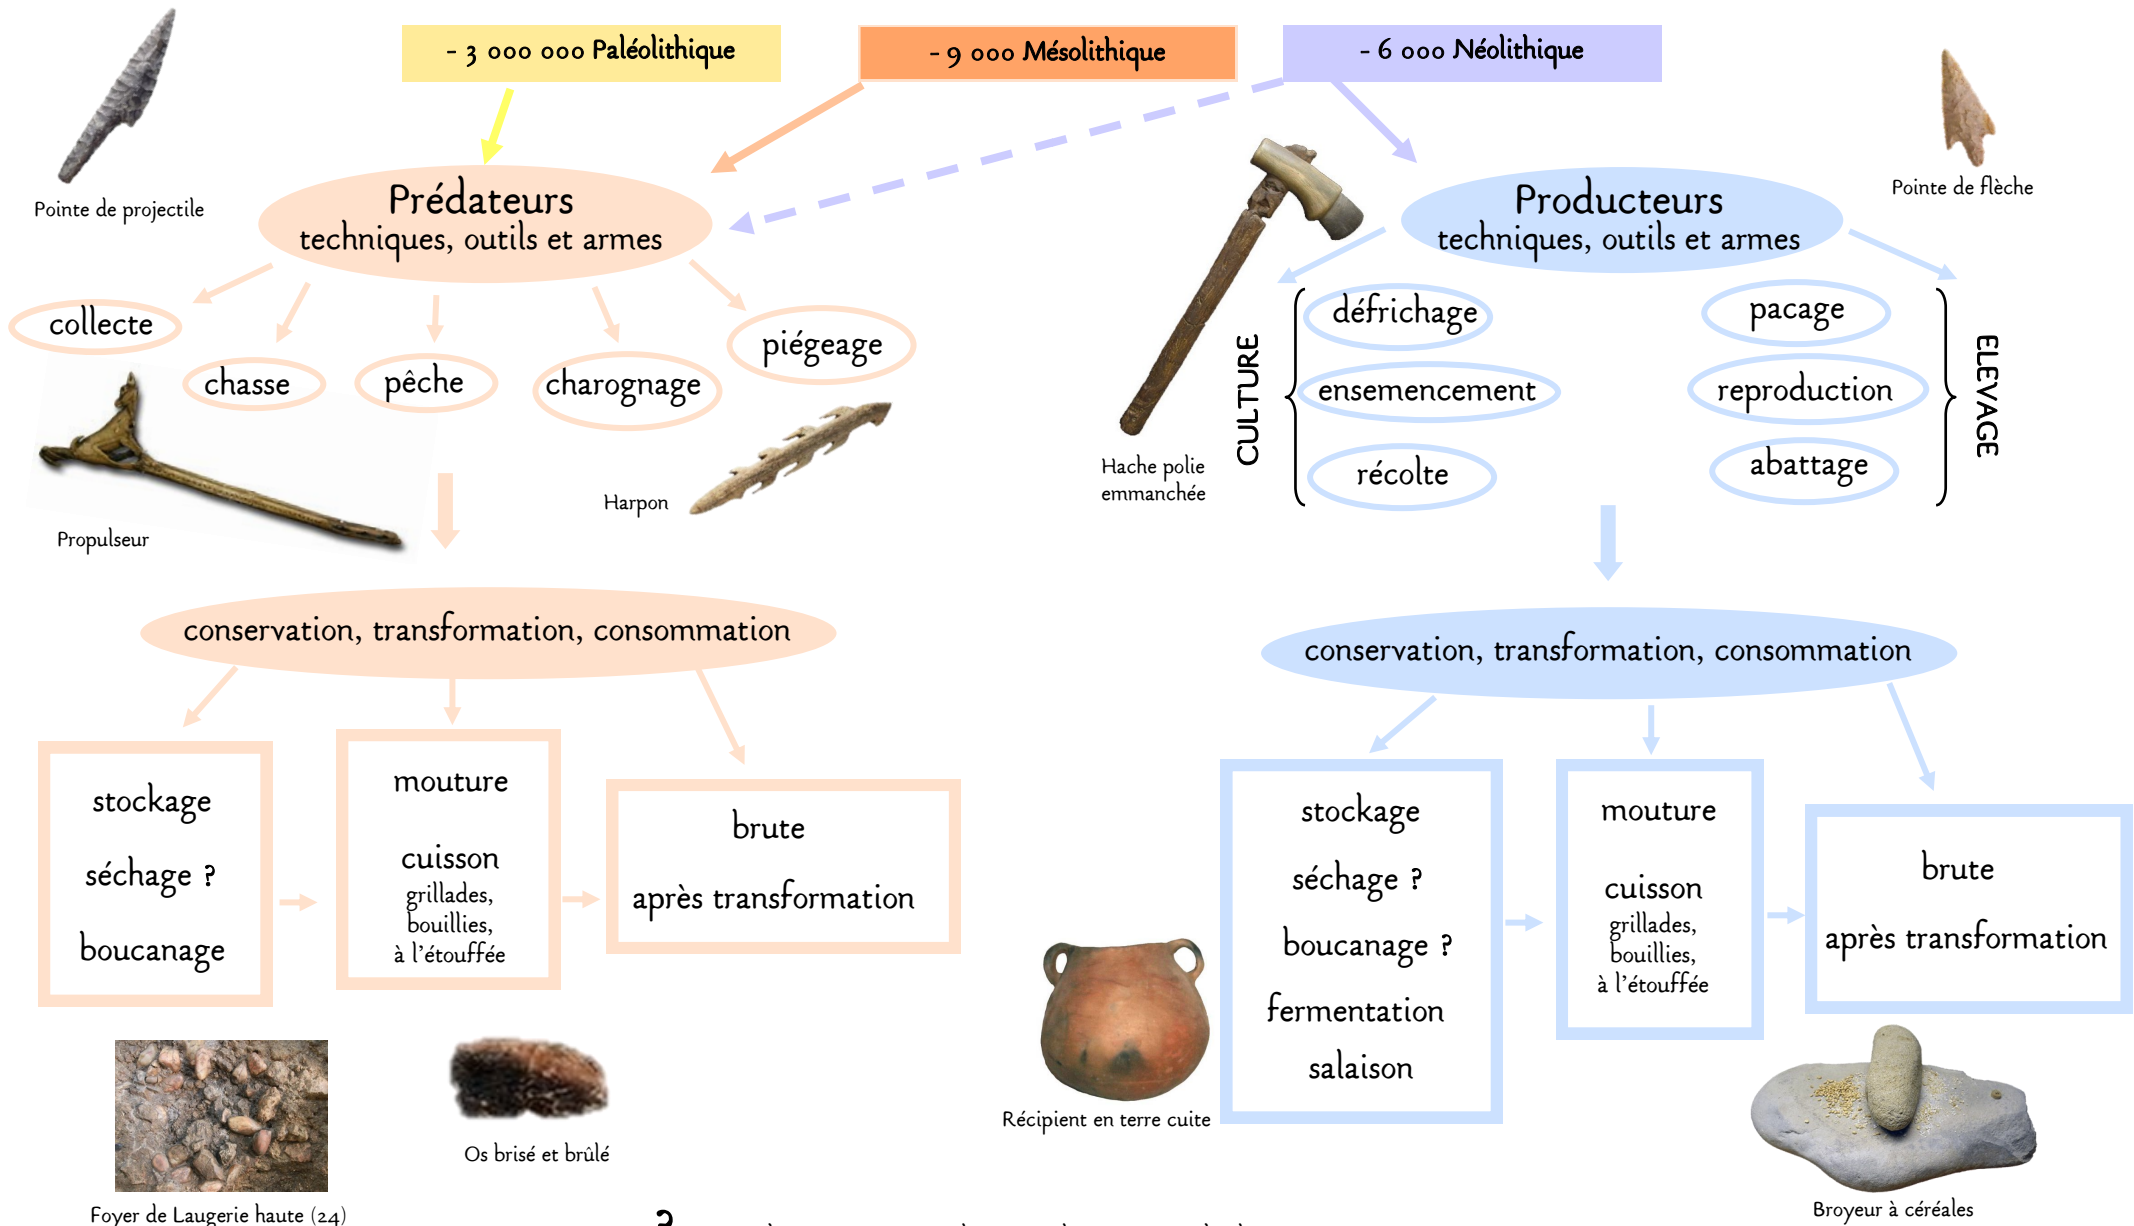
- 3 000 000 Paléolithique

- 9 000 Mésolithique

- 6 000 Néolithique

Pointe de projectile

Prédateurs
techniques, outils et armes

collecte

chasse

pêche

charognage

piégeage

Propulseur

Harpon

Hache polie emmanchée

Producteurs
techniques, outils et armes

Pointe de flèche

CULTURE

défrichage

ensemencement

récolte

pacage

reproduction

abattage

ELEVAGE

conservation, transformation, consommation

stockage

séchage ?

boucanage

mouture

cuisson
grillades,
bouillies,
à l'étouffée

brute

après transformation

Foyer de Laugerie haute (24)

Os brisé et brûlé

conservation, transformation, consommation

Récipient en terre cuite

stockage

séchage ?

boucanage ?

fermentation

salaison

mouture

cuisson
grillades,
bouillies,
à l'étouffée

brute

après transformation

Broyeur à céréales

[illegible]